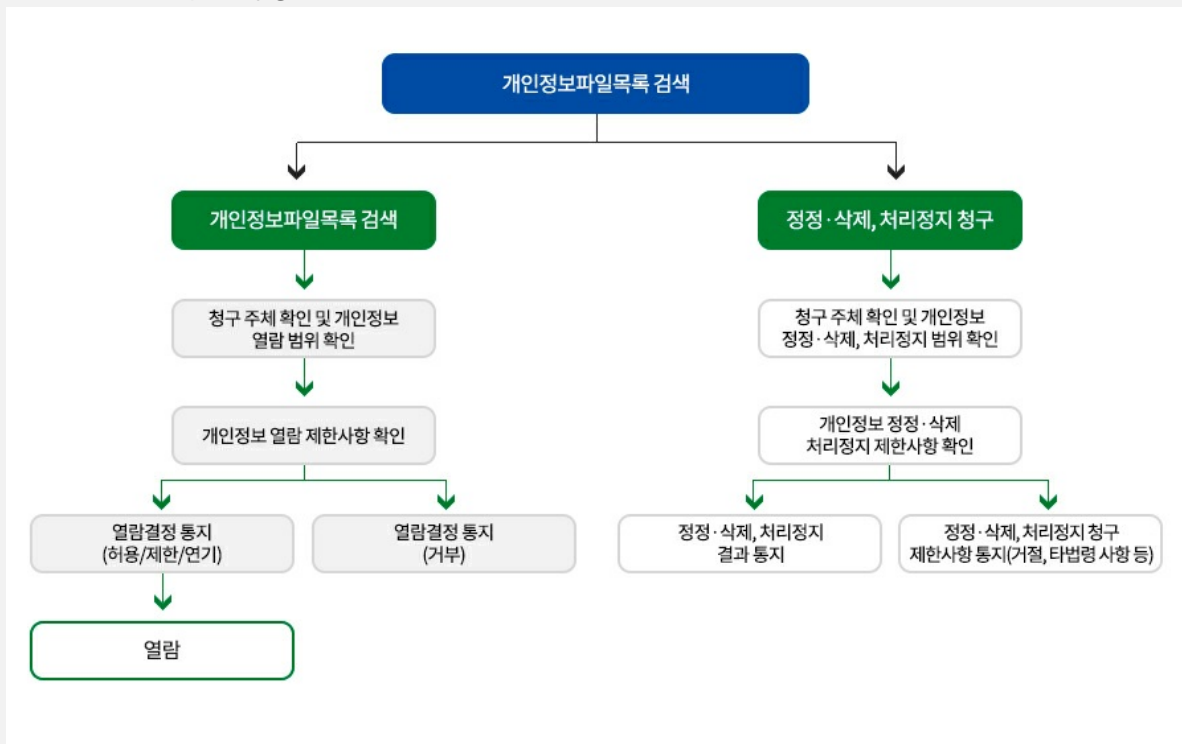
개인정보파일목록 검색

개인정보파일목록 검색

청구 주체 확인 및 개인정보 열람 범위 확인

개인정보 열람 제한사항 확인

열람결정 통지 (허용/제한/연기)

열람

열람결정 통지 (거부)

정정·삭제, 처리정지 청구

청구 주체 확인 및 개인정보 정정·삭제, 처리정지 범위 확인

개인정보 정정·삭제 처리정지 제한사항 확인

정정·삭제, 처리정지 결과 통지

정정·삭제, 처리정지 청구 제한사항 통지(거절, 타법령 사항 등)